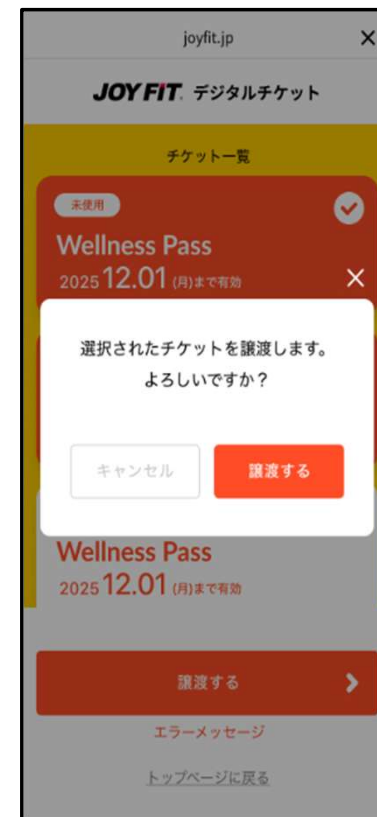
joyfit.jp

JOYFIT デジタルチケット

チケット一覧

未使用

Wellness Pass

2025 12.01 (月)まで有効

選択されたチケットを譲渡します。
よろしいですか？

キャンセル

譲渡する

Wellness Pass

2025 12.01 (月)まで有効

譲渡する

エラーメッセージ

トップページに戻る